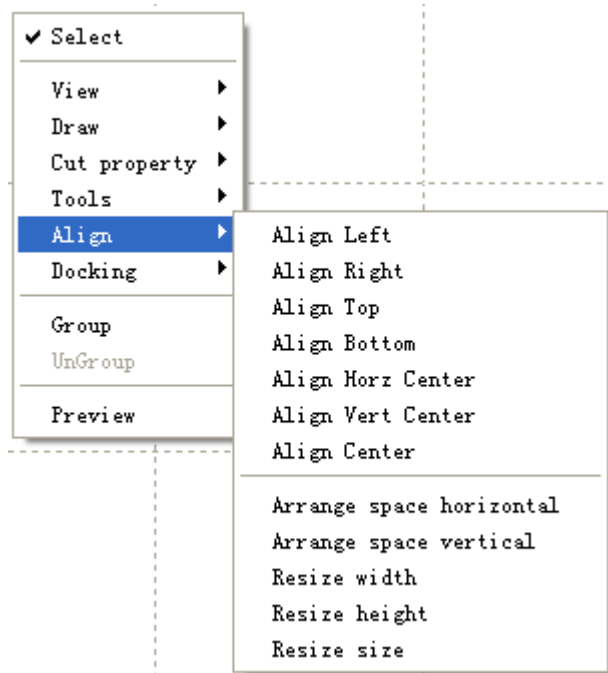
✔ Select

View
Draw
Cut property
Tools
Align
Docking

Group
UnGroup

Preview

Align Left
Align Right
Align Top
Align Bottom
Align Horz Center
Align Vert Center
Align Center

Arrange space horizontal
Arrange space vertical
Resize width
Resize height
Resize size